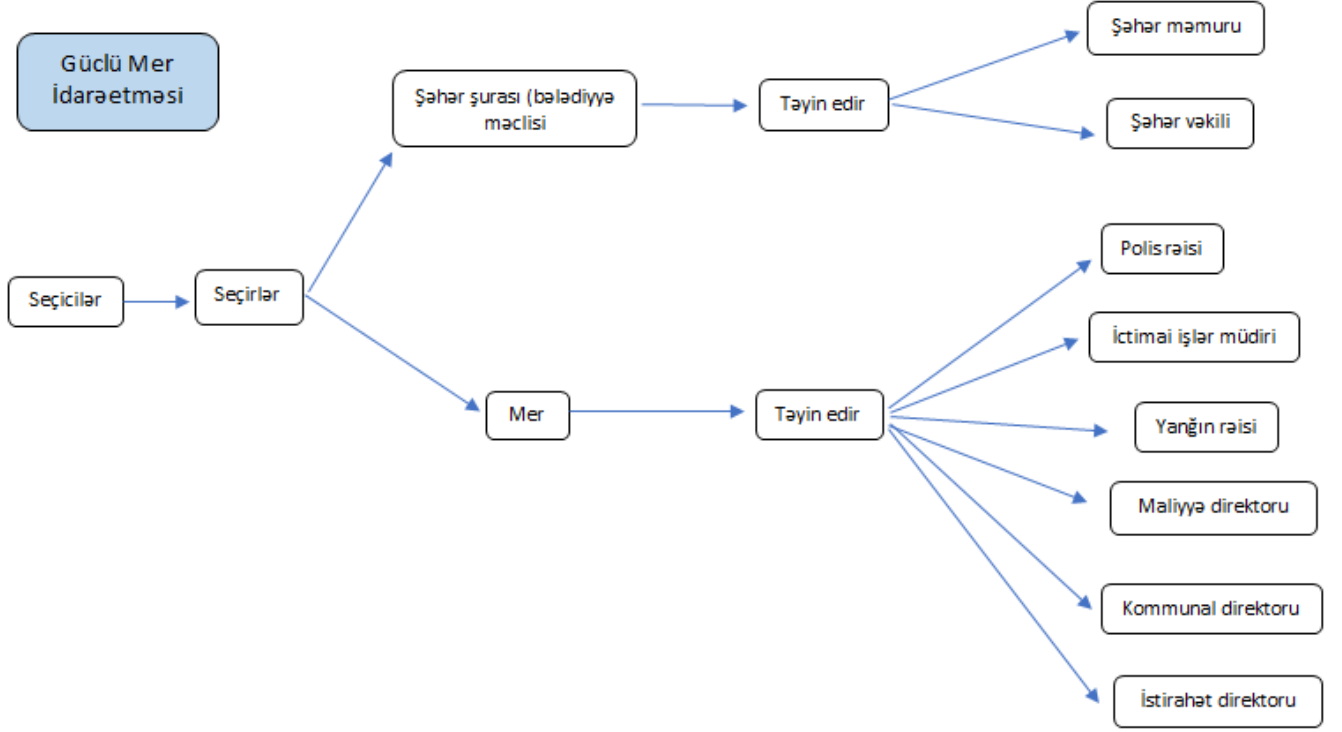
Güclü Mer İdarəetməsi

Seçicilər

Seçirlər

Şəhər şurası (bələdiyyə məclisi

Təyin edir

Şəhər məmuru

Şəhər vəkili

Mer

Təyin edir

Polis rəisi

İctimai işlər müdiri

Yanğın rəisi

Maliyyə direktoru

Kommunal direktoru

İstirahət direktoru